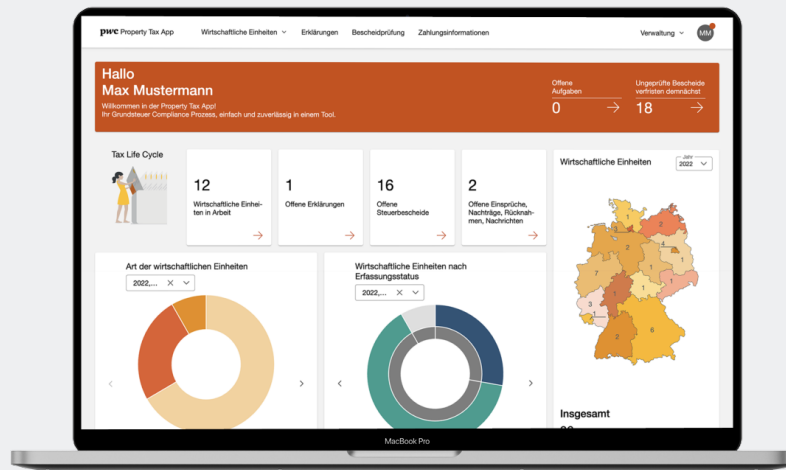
pwc Property Tax App Wirtschaftliche Einheiten Erklärungen Bescheidprüfung Zahlungsinformationen Verwaltung MM

Hallo
Max Mustermann
Willkommen in der Property Tax App!
Ihr Grundsteuer Compliance Prozess, einfach und zuverlässig in einem Tool.

Offene Aufgaben
0

Ungeprüfte Bescheide verfristen demnächst
18

Tax Life Cycle

12
Wirtschaftliche Einheiten in Arbeit

1
Offene Erklärungen

16
Offene Steuerbescheide

2
Offene Einsprüche, Nachträge, Rücknahmen, Nachrichten

Wirtschaftliche Einheiten
Jahr
2022

1
1
4
1
1
7
3
1
1
3
1
6
1

Art der wirtschaftlichen Einheiten
2022,...

Wirtschaftliche Einheiten nach Erfassungsstatus
2022,...

Insgesamt

MacBook Pro